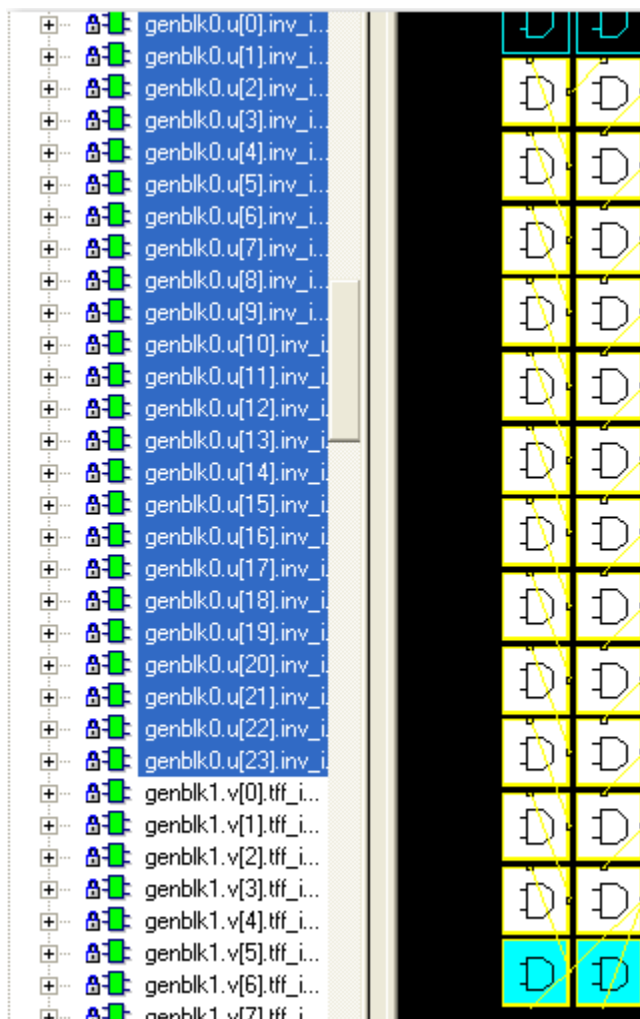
genblk0.u[0].inv_i...
genblk0.u[1].inv_i...
genblk0.u[2].inv_i...
genblk0.u[3].inv_i...
genblk0.u[4].inv_i...
genblk0.u[5].inv_i...
genblk0.u[6].inv_i...
genblk0.u[7].inv_i...
genblk0.u[8].inv_i...
genblk0.u[9].inv_i...
genblk0.u[10].inv_i...
genblk0.u[11].inv_i...
genblk0.u[12].inv_i...
genblk0.u[13].inv_i...
genblk0.u[14].inv_i...
genblk0.u[15].inv_i...
genblk0.u[16].inv_i...
genblk0.u[17].inv_i...
genblk0.u[18].inv_i...
genblk0.u[19].inv_i...
genblk0.u[20].inv_i...
genblk0.u[21].inv_i...
genblk0.u[22].inv_i...
genblk0.u[23].inv_i...
genblk1.v[0].tff_i...
genblk1.v[1].tff_i...
genblk1.v[2].tff_i...
genblk1.v[3].tff_i...
genblk1.v[4].tff_i...
genblk1.v[5].tff_i...
genblk1.v[6].tff_i...
genblk1.v[7].tff_i...